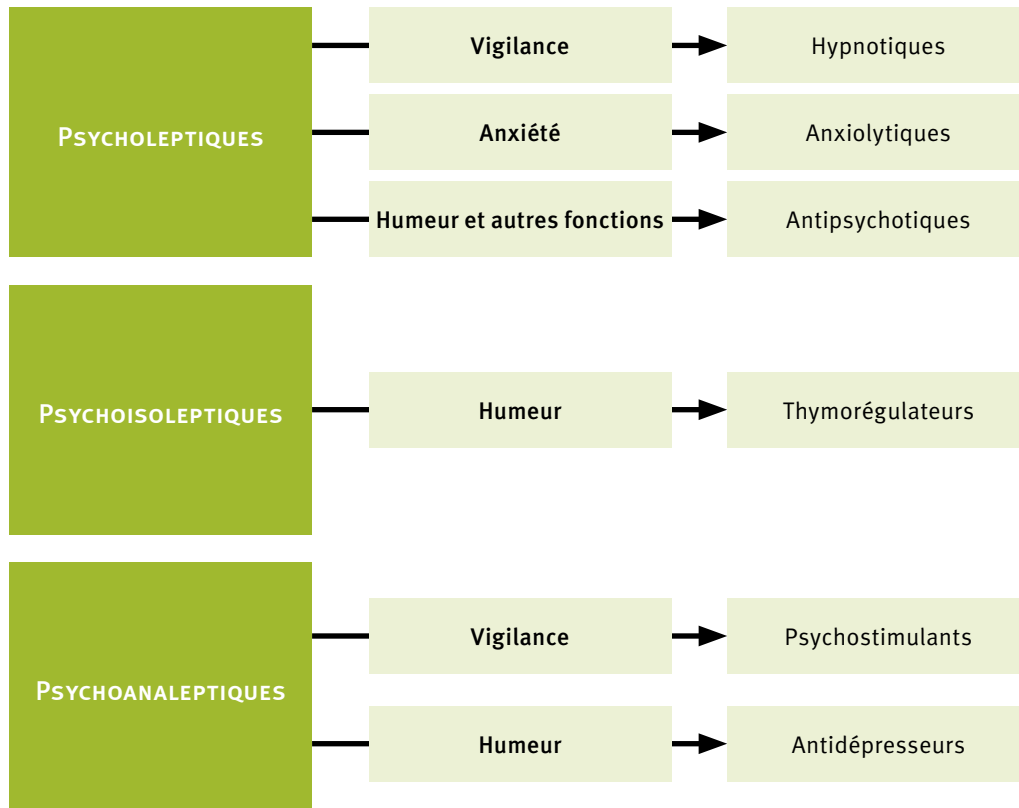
Psycholeptiques

Vigilance
Hypnotiques

Anxiété
Anxiolytiques

Humeur et autres fonctions
Antipsychotiques

Psychoisoleptiques

Humeur
Thymorégulateurs

Psychoanaleptiques

Vigilance
Psychostimulants

Humeur
Antidépresseurs